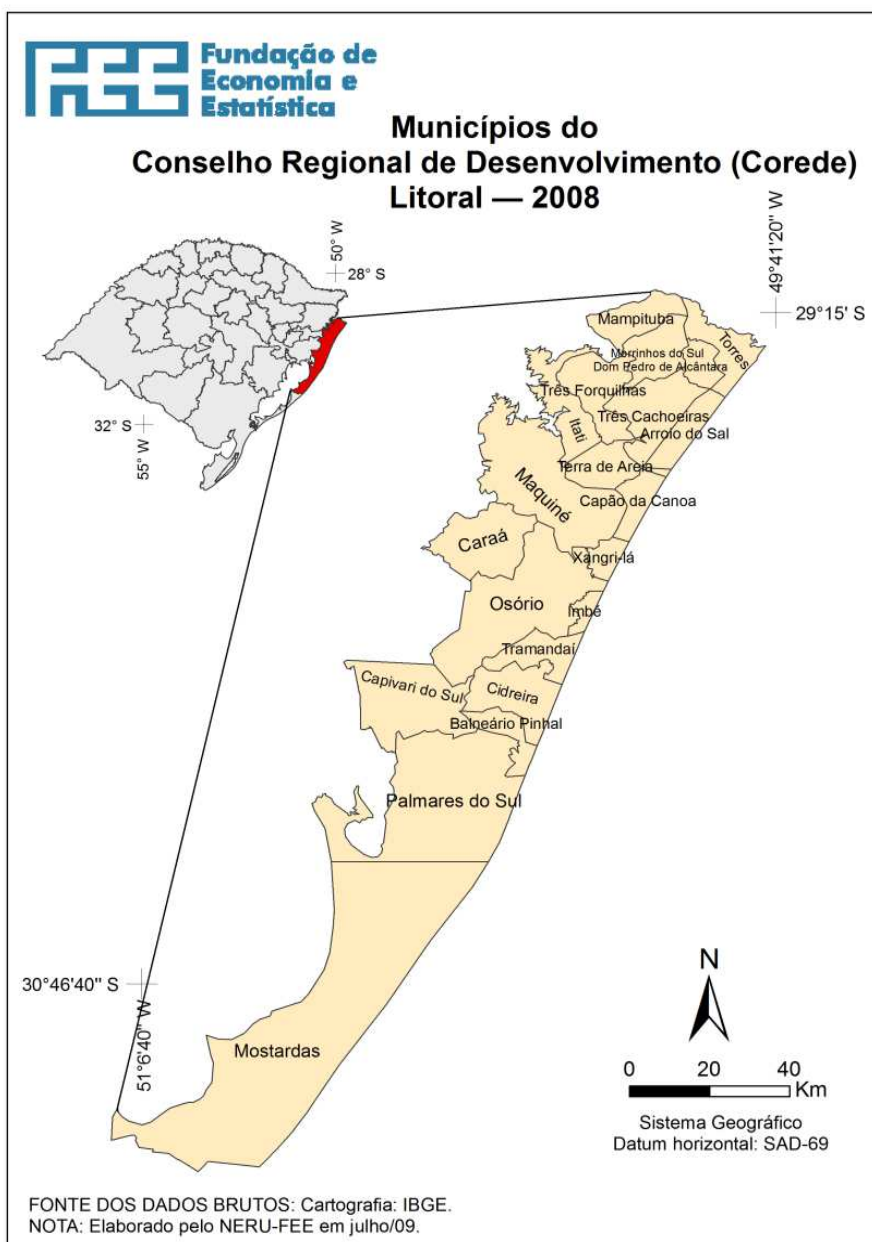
FEE Fundação de Economia e Estatística

Municípios do
Conselho Regional de Desenvolvimento (Corede)
Litoral — 2008

50° W
28° S
49°41'20" W
29°15' S
32° S
55° W

Mampituba
Torres
Morrinhos do Sul
Dom Pedro de Alcântara
Três Forquilhas
Três Cachoeiras
Itati
Arroio do Sal
Terra de Areia
Maquiné
Capão da Canoa
Caraá
Xangri-lá
Osório
Imbé
Tramandaí
Capivari do Sul
Cidreira
Balneário Pinhal
Palmares do Sul
Mostardas

30°46'40" S
51°6'40" W

N
0 20 40 Km
Sistema Geográfico
Datum horizontal: SAD-69

FONTE DOS DADOS BRUTOS: Cartografia: IBGE.
NOTA: Elaborado pelo NERU-FEE em julho/09.